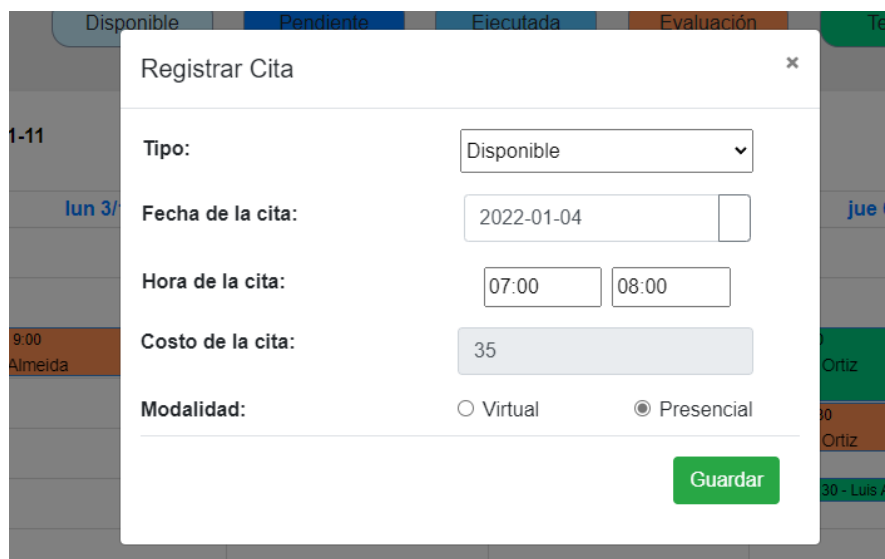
Disponible
Pendiente
Ejecutada
Evaluación
Te

1-11
lun 3/
jue
9:00
Almeida
Ortiz
30
Ortiz
30 - Luis A

Registrar Cita
×

Tipo:
Disponible
Fecha de la cita:
2022-01-04
Hora de la cita:
07:00
08:00
Costo de la cita:
35
Modalidad:
Virtual
Presencial

Guardar